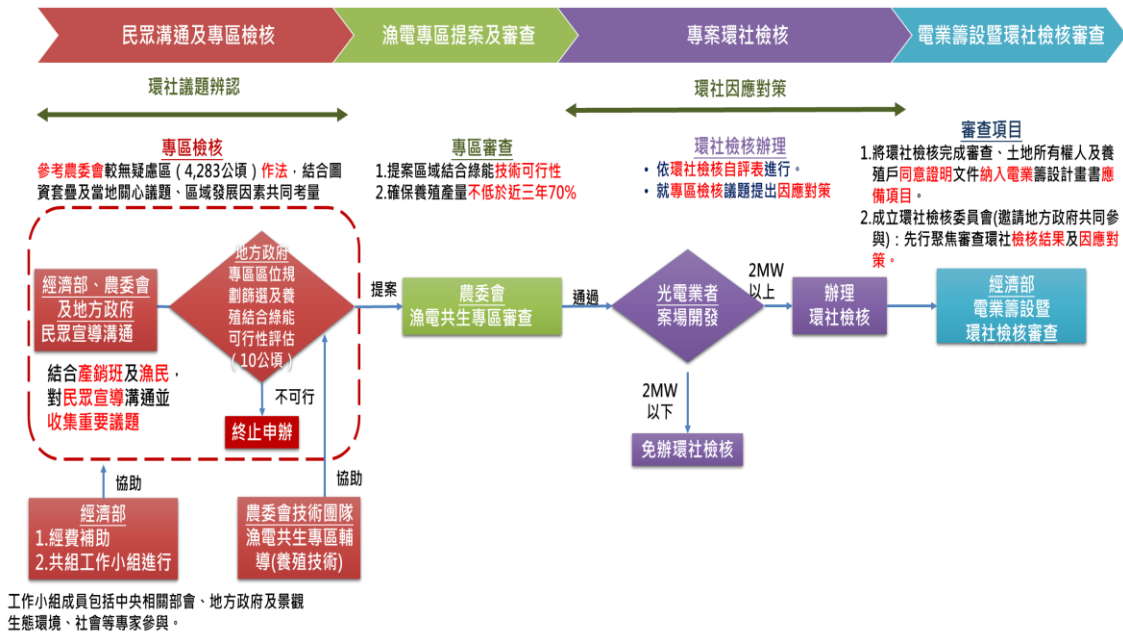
民眾溝通及專區檢核

漁電專區提案及審查

專案環社檢核

電業籌設暨環社檢核審查

環社議題辨認

環社因應對策

專區檢核

參考農委會較無疑慮區（4,283公頃）作法，結合圖資套疊及當地關心議題、區域發展因素共同考量

專區審查

1.提案區域結合綠能技術可行性
2.確保養殖產量不低於近三年70%

環社檢核辦理

• 依環社檢核自評表進行。
• 就專區檢核議題提出因應對策

審查項目

1.將環社檢核完成審查、土地所有權人及養殖戶同意證明文件納入電業籌設計畫書應備項目。
2.成立環社檢核委員會(邀請地方政府共同參與)：先行聚焦審查環社檢核結果及因應對策。

經濟部、農委會及地方政府民眾宣導溝通

地方政府專區區位規劃篩選及養殖結合綠能可行性評估（10公頃）

提案

農委會漁電共生專區審查

通過

光電業者案場開發

2MW以上

辦理環社檢核

經濟部電業籌設環社檢核審查

結合產銷班及漁民，對民眾宣導溝通並收集重要議題

不可行

終止申辦

2MW以下

免辦環社檢核

協助

協助

經濟部
1.經費補助
2.共組工作小組進行

農委會技術團隊漁電共生專區輔導(養殖技術)

工作小組成員包括中央相關部會、地方政府及景觀生態環境、社會等專家參與。